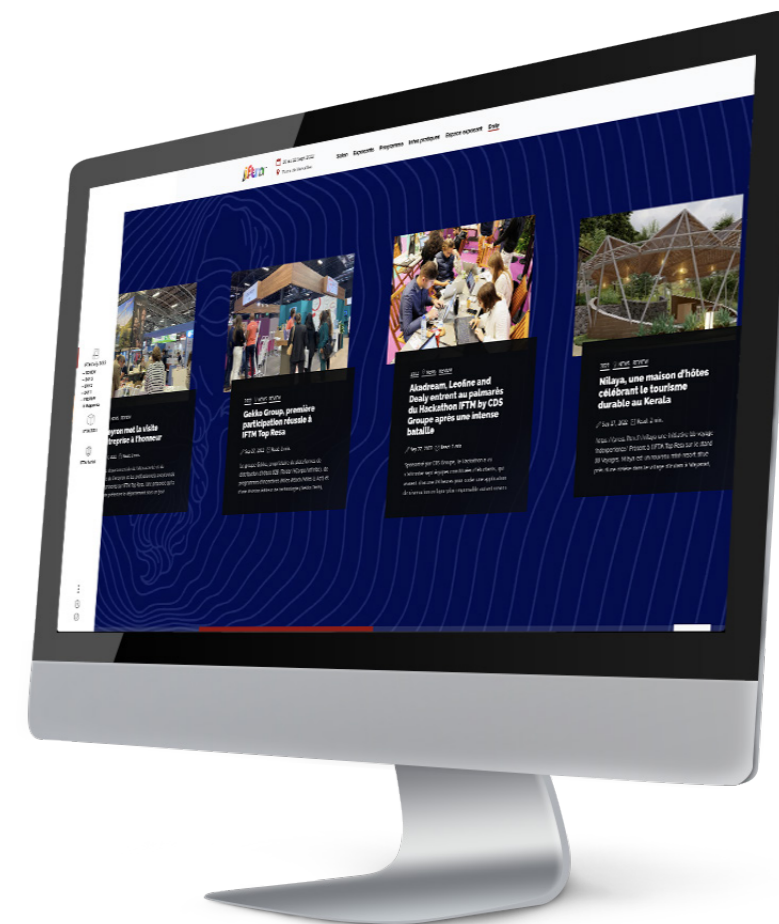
20 au 22 sept 2022
Paris Porte de Versailles

Salon Exposants Programme Infos pratiques Espace exposant Émile

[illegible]yron met la visite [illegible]treprise à l'honneur

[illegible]

Geiko Group, première participation réussie à IFTM Top Resa

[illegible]

Akadream, Leoline and Dealy entrent au palmarès du Hackathon IFTM by CDS Groupe après une intense bataille

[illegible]

Nilaya, une maison d'hôtes célébrant le tourisme durable au Kerala

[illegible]